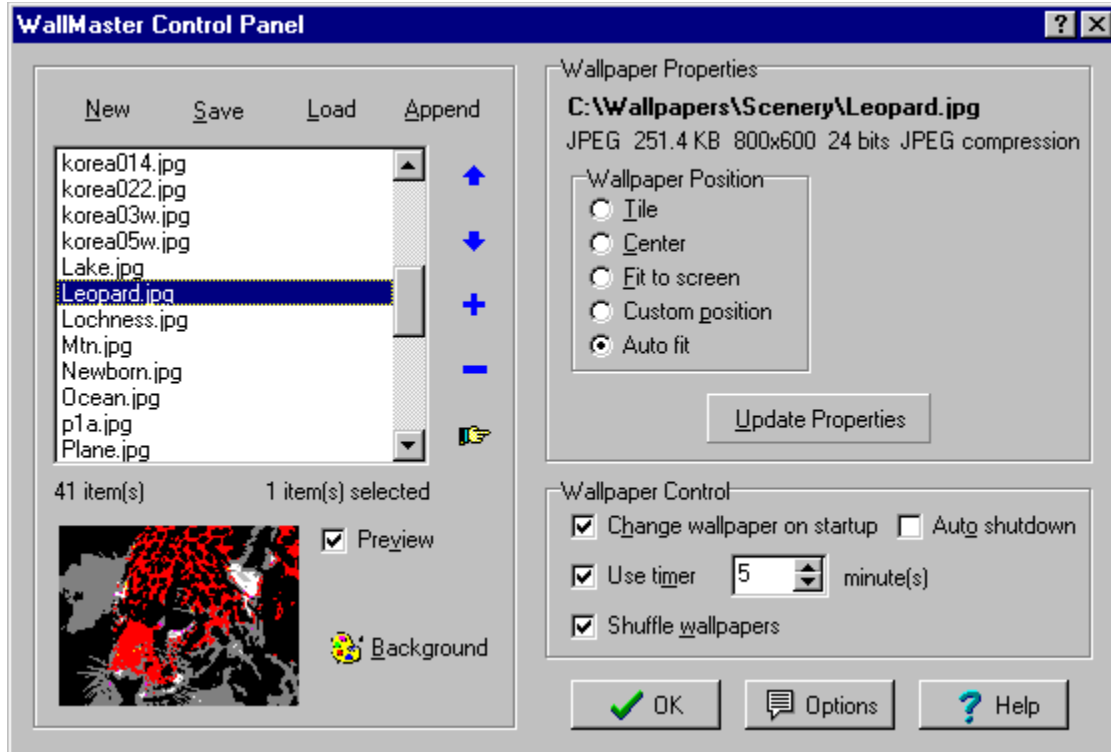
WallMaster Control Panel

?

New Save Load Append

korea014.jpg
korea022.jpg
korea03w.jpg
korea05w.jpg
Lake.jpg
Leopard.jpg
Lochness.jpg
Mtn.jpg
Newborn.jpg
Ocean.jpg
p1a.jpg
Plane.jpg

41 item(s) 1 item(s) selected

Preview

Background

Wallpaper Properties

C:\Wallpapers\Scenery\Leopard.jpg

JPEG 251.4 KB 800x600 24 bits JPEG compression

Wallpaper Position

Tile

Center

Fit to screen

Custom position

Auto fit

Update Properties

Wallpaper Control

Change wallpaper on startup

Auto shutdown

Use timer 5 minute(s)

Shuffle wallpapers

OK

Options

Help